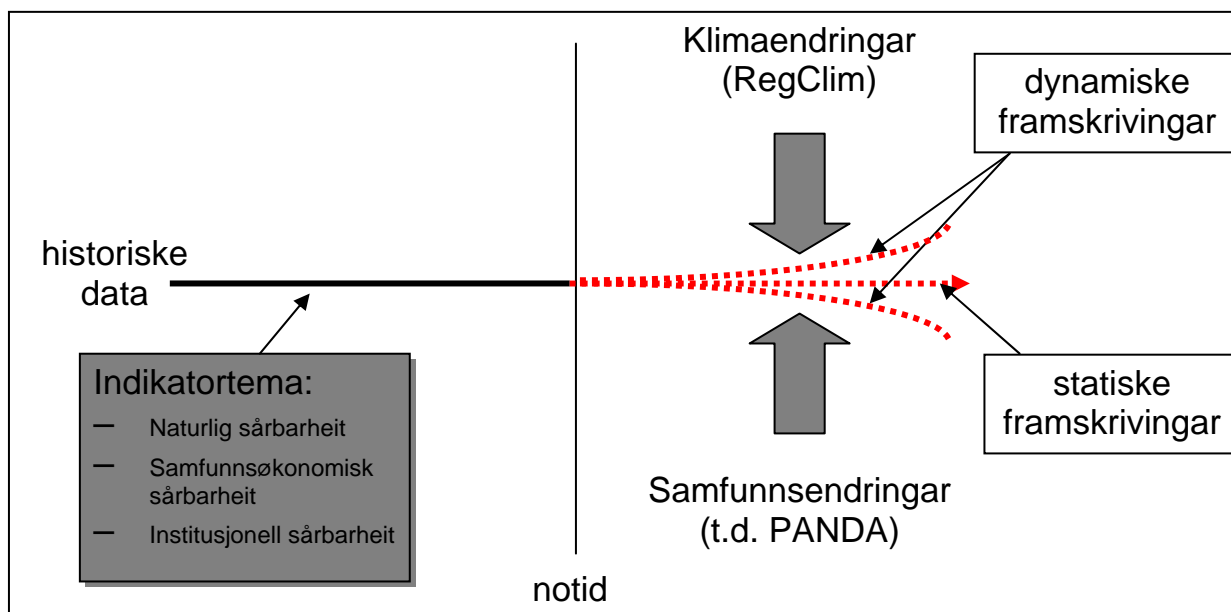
Klimaendringar
(RegClim)

dynamiske
framskrivingar

historiske
data

Indikatortema:
– Naturlig sårbarheit
– Samfunnsøkonomisk sårbarheit
– Institusjonell sårbarheit

statiske
framskrivingar

Samfunnsendringar
(t.d. PANDA)

notid